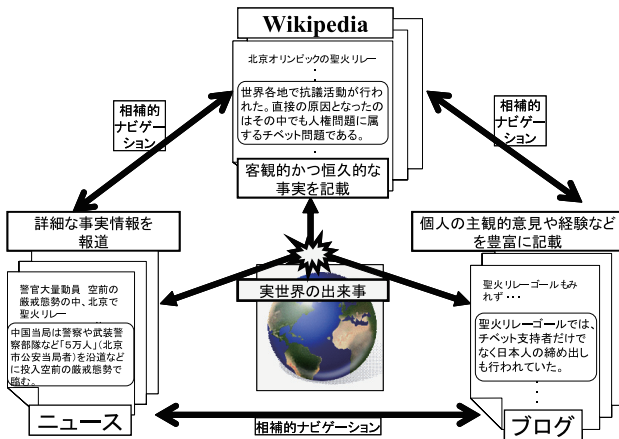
Wikipedia

北京オリンピックの聖火リレー
・
・
世界各地で抗議活動が行われた。直接の原因となったのはその中でも人権問題に属するチベット問題である。

客観的かつ恒久的な事実を記載

相補的ナビゲーション

相補的ナビゲーション

詳細な事実情報を報道

個人の主観的意見や経験などを豊富に記載

実世界の出来事

警官大量動員 空前の厳戒態勢の中、北京で聖火リレー
・
・
中国当局は警察や武装警察部隊など「5万人」（北京市公安当局者）を沿道などに投入空前の厳戒態勢で臨む。

ニュース

聖火リレーゴールもみれず・・・
・
・
聖火リレーゴールでは、チベット支持者だけでなく日本人の締め出しも行われていた。
・
・

ブログ

相補的ナビゲーション